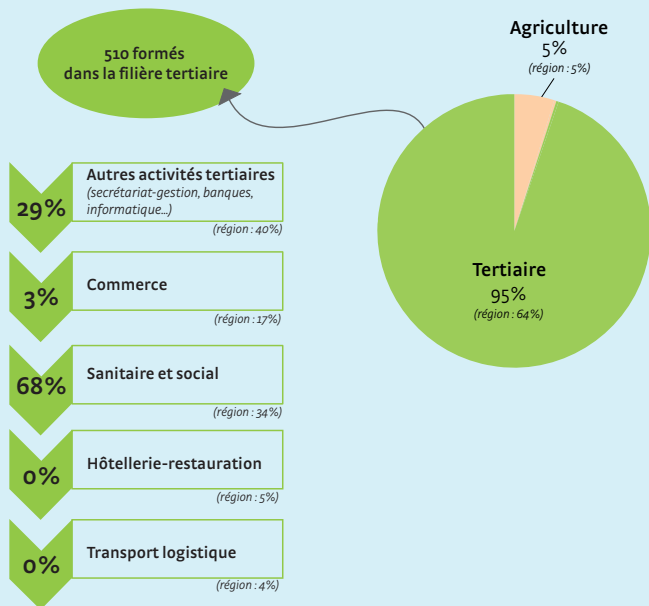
510 formés dans la filière tertiaire

Agriculture
5%
(région : 5%)

Tertiaire
95%
(région : 64%)

29%
Autres activités tertiaires
(secrétariat-gestion, banques, informatique...)
(région : 40%)

3%
Commerce
(région : 17%)

68%
Sanitaire et social
(région : 34%)

0%
Hôtellerie-restauration
(région : 5%)

0%
Transport logistique
(région : 4%)